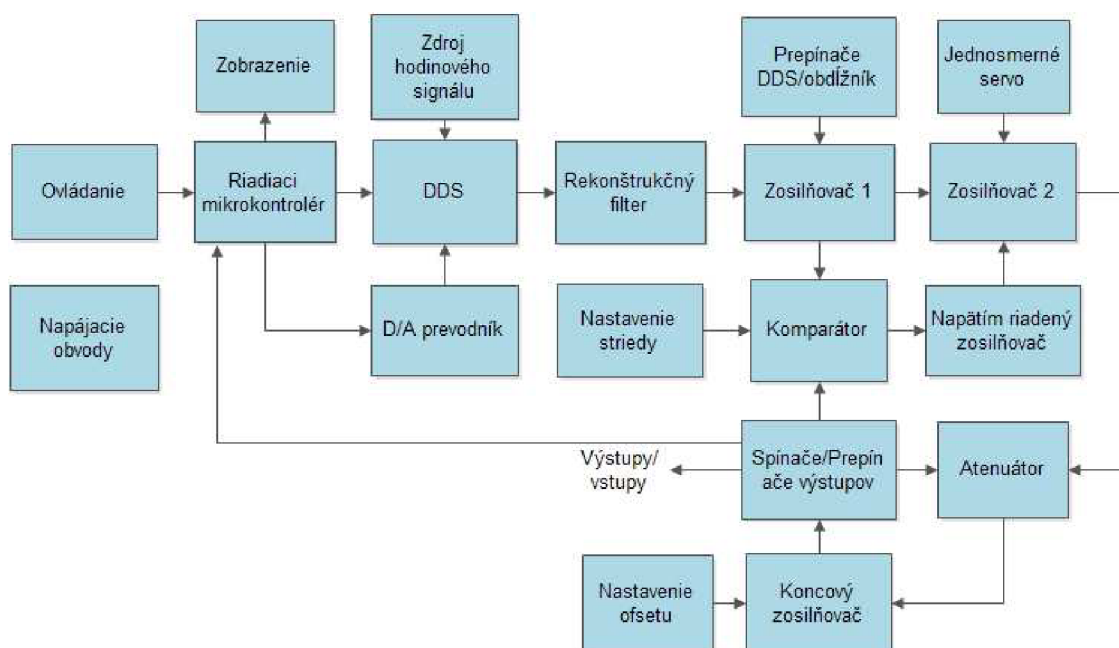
Zobrazenie

Zdroj hodinového signálu

Prepínače DDS/obdĺžník

Jednosmerné servo

Ovládanie

Riadiaci mikrokontrolér

DDS

Rekonštrukčný filter

Zosilňovač 1

Zosilňovač 2

Napájacie obvody

D/A prevodník

Nastavenie striedy

Komparátor

Napätím riadený zosilňovač

Výstupy/ vstupy

Spínače/Prepín ače výstupov

Atenuátor

Nastavenie ofsetu

Koncový zosilňovač